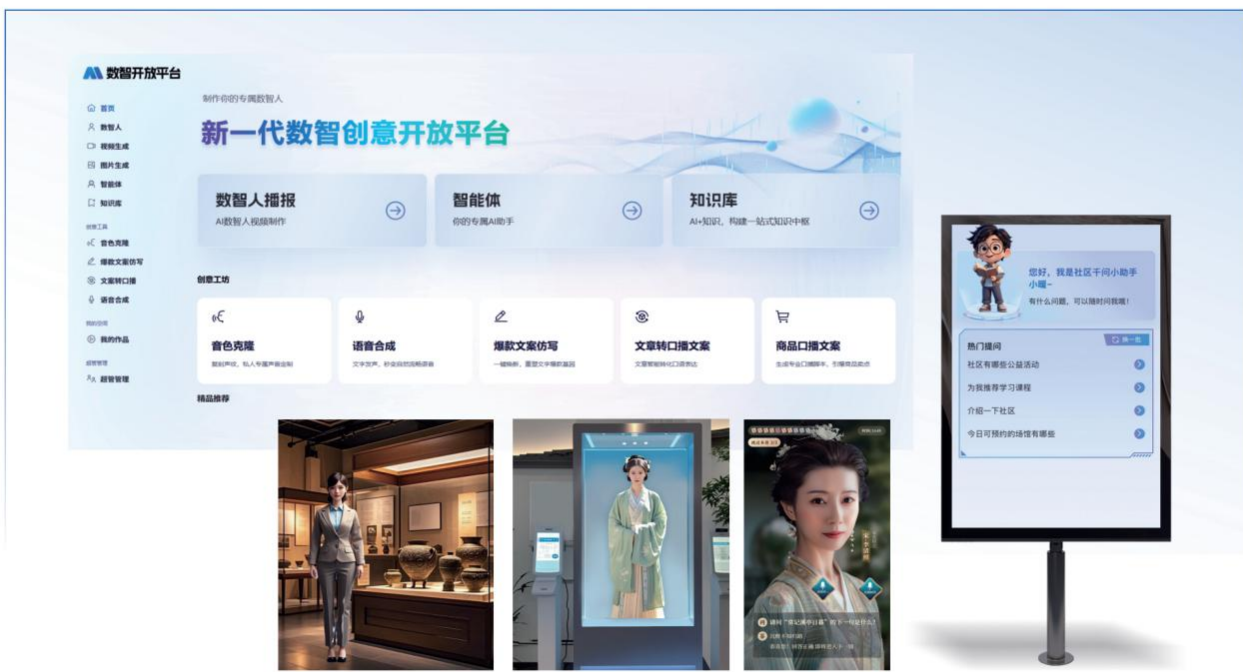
数智开放平台

首页
数智人
视频生成
图片生成
智能体
知识库
创作工具
音色克隆
爆款文案仿写
文案转口播
语音合成
我的应用
我的作品
超管管理
超管管理

制作你的专属数智人

新一代数智创意开放平台

数智人播报
AI数智人视频制作

智能体
你的专属AI助手

知识库
AI+知识，构建一站式知识中枢

创意工坊

音色克隆
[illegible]

语音合成
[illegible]

爆款文案仿写
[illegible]

文章转口播文案
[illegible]

商品口播文案
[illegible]

精品推荐

您好，我是社区千问小助手小暖~
有什么问题，可以随时问我哦！

热门提问
换一批
社区有哪些公益活动
为我推荐学习课程
介绍一下社区
今日可预约的场馆有哪些

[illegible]